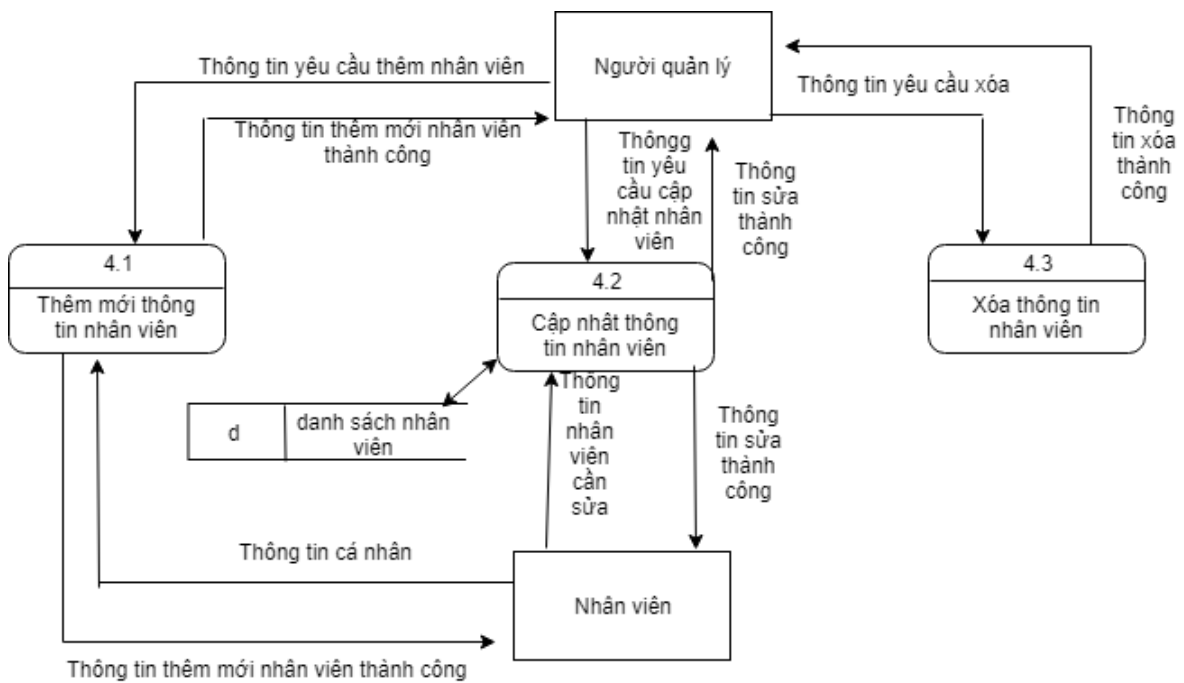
Người quản lý

Thông tin yêu cầu thêm nhân viên

Thông tin thêm mới nhân viên thành công

Thông tin yêu cầu xóa

Thông tin xóa thành công

Thôngg tin yêu cầu cập nhật nhân viên

Thông tin sửa thành công

4.1

Thêm mới thông tin nhân viên

4.2

Cập nhât thông tin nhân viên

4.3

Xóa thông tin nhân viên

d

danh sách nhân viên

Thông tin nhân viên cần sửa

Thông tin sửa thành công

Thông tin cá nhân

Nhân viên

Thông tin thêm mới nhân viên thành công